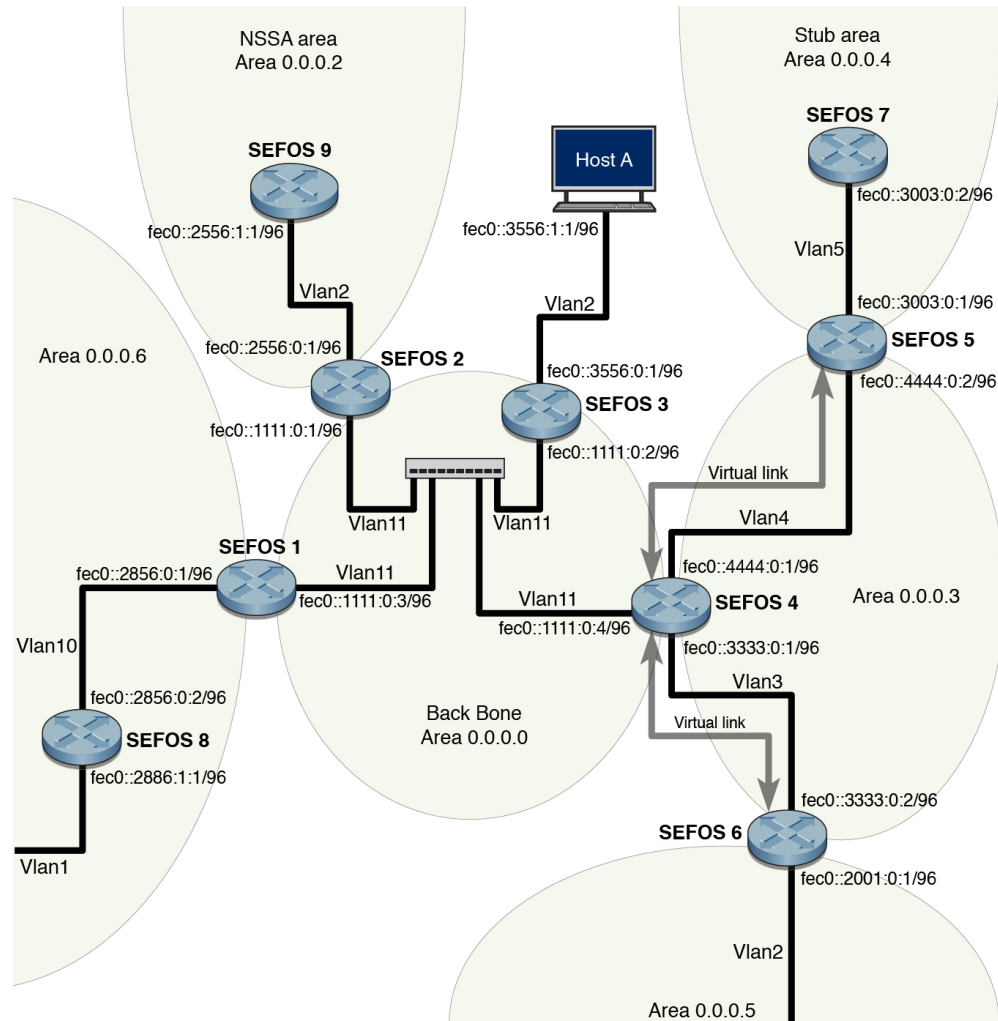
NSSA area
Area 0.0.0.2

Stub area
Area 0.0.0.4

SEFOS 9

Host A

SEFOS 7

fec0::2556:1:1/96

fec0::3556:1:1/96

fec0::3003:0:2/96

Vlan5

Vlan2

Vlan2

fec0::3003:0:1/96

Area 0.0.0.6

fec0::2556:0:1/96

SEFOS 2

fec0::3556:0:1/96

SEFOS 5

fec0::4444:0:2/96

SEFOS 3

fec0::1111:0:1/96

fec0::1111:0:2/96

Virtual link

Vlan11

Vlan11

Vlan4

SEFOS 1

Vlan11

fec0::4444:0:1/96

fec0::2856:0:1/96

Area 0.0.0.3

fec0::1111:0:3/96

Vlan11

SEFOS 4

fec0::1111:0:4/96

Vlan10

fec0::3333:0:1/96

fec0::2856:0:2/96

Vlan3

Back Bone
Area 0.0.0.0

SEFOS 8

Virtual link

fec0::2886:1:1/96

fec0::3333:0:2/96

SEFOS 6

Vlan1

fec0::2001:0:1/96

Vlan2

Area 0.0.0.5